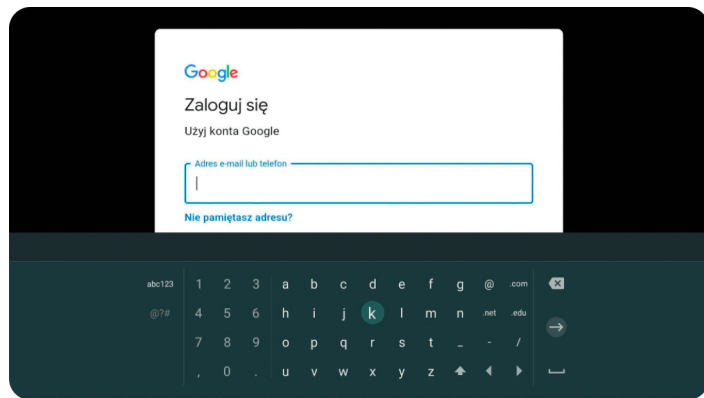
Google

Zaloguj się

Użyj konta Google

Adres e-mail lub telefon

Nie pamiętasz adresu?

abc123 1 2 3 a b c d e f g @ .com

@?# 4 5 6 h i j k l m n .net .edu

7 8 9 o p q r s t _ - /

, 0 . u v w x y z